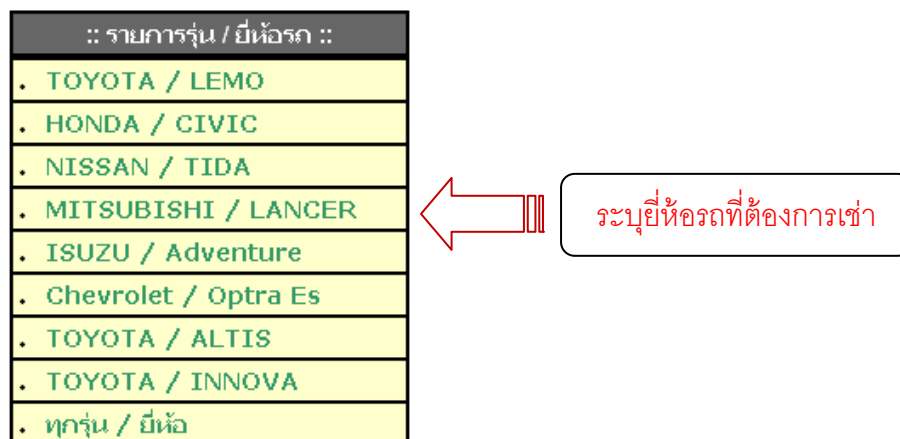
:: รายการรุ่น / ยี่ห้อรถ ::

. TOYOTA / LEMO
. HONDA / CIVIC
. NISSAN / TIDA
. MITSUBISHI / LANCER
. ISUZU / Adventure
. Chevrolet / Optra Es
. TOYOTA / ALTIS
. TOYOTA / INNOVA
. ทุกรุ่น / ยี่ห้อ

ระบุยี่ห้อรถที่ต้องการเช่า